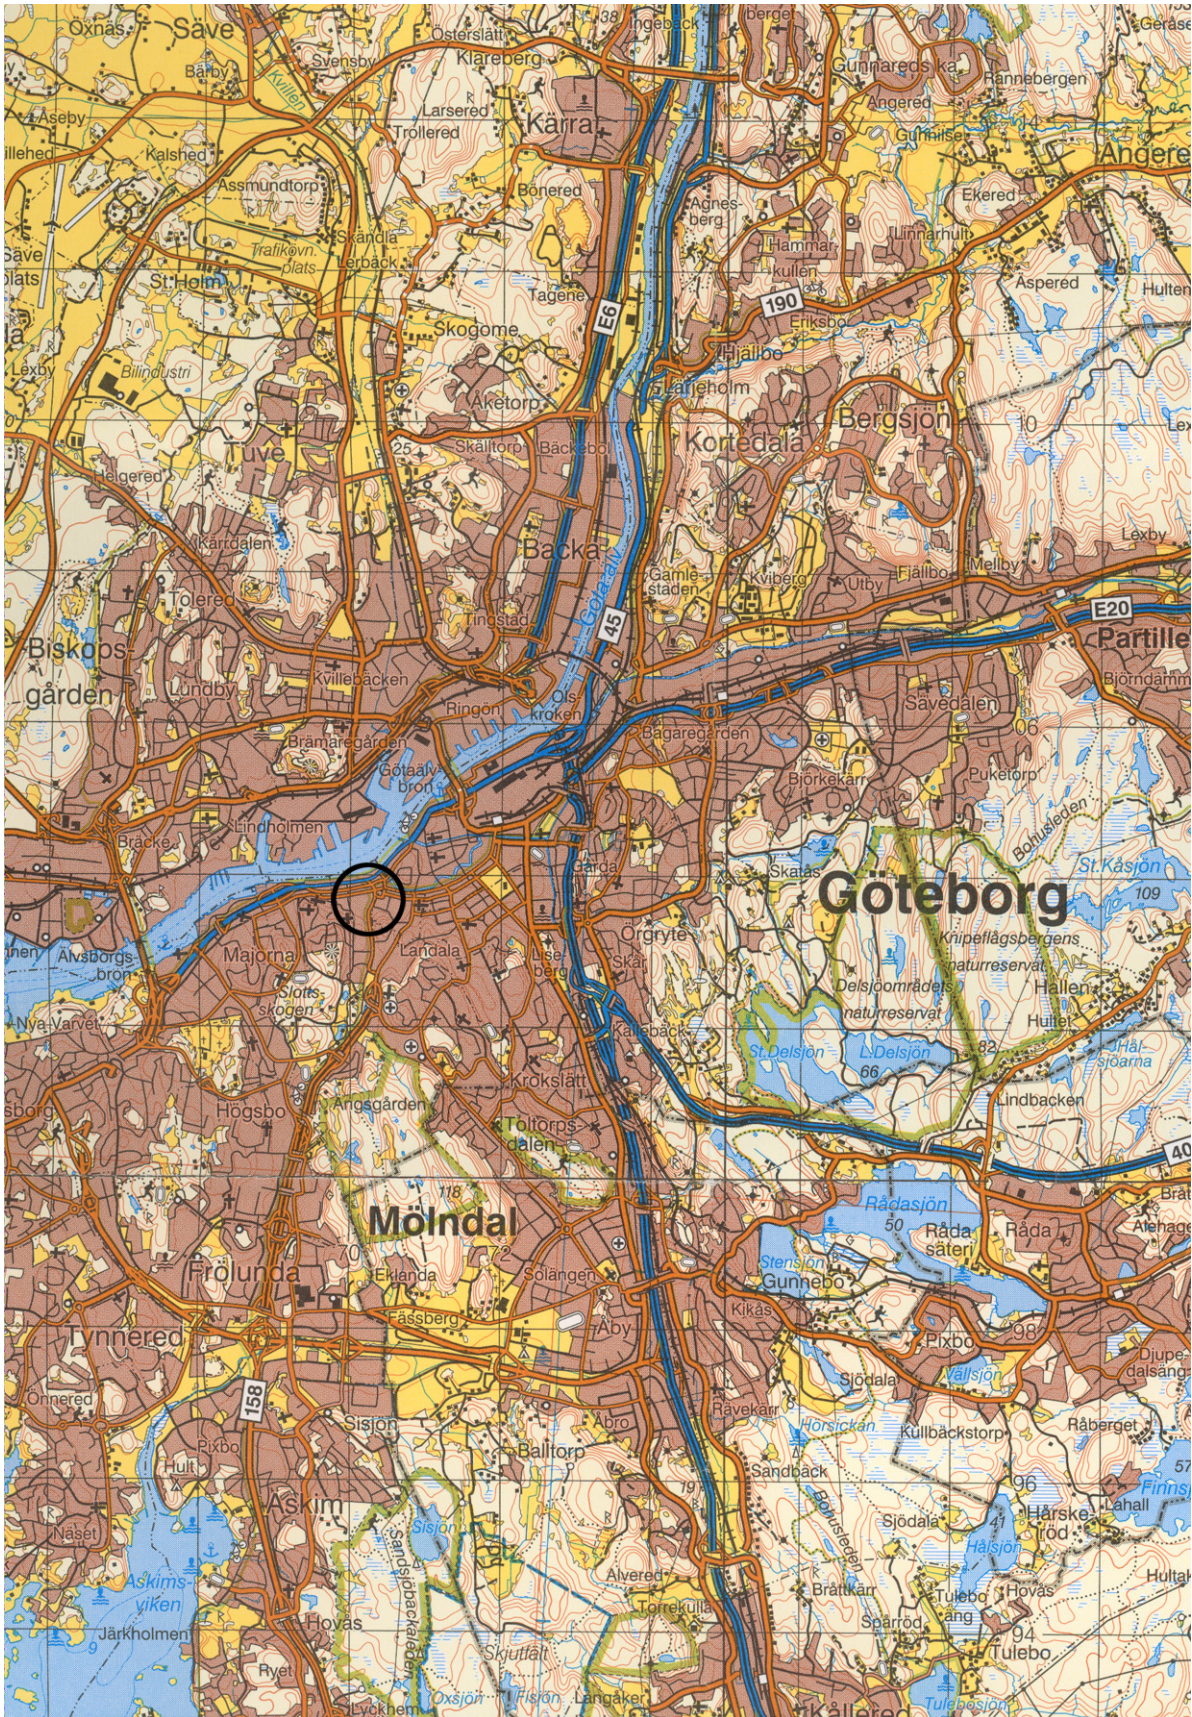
Oxnäs
Säve
Österslätt
Ingeback
Berget
Gerås
Barby
Svensby
Klareberg
Gunnareds ka
Rannebergen
Aseby
Larsered
Kärra
Angered
Angere
illehed
Kalshed
Trollered
Gunnilse
Assmundtorp
Bönered
Agnesberg
Ekered
Skändla
Hammarkullen
Linnarhult
Säve
plats
Trafikövn. plats
Lerback
Aspered
Hulten
St Holm
Tagene
190
Eriksbo
E6
Skogome
Hjällbo
Lexby
Bilindustri
Åketorp
Läreholm
Bergsjön
Lex
Skälltorp
Bäckebol
25
Kortedala
Tuve
10
Helgered
Backa
Lexby
Kärrdalen
Gamlestaden
Kviberg
Utby
Fjällbo
Mellby
Göta älv
Tolered
Tingstad
E20
45
Partille
Biskopsgården
Kvillebäcken
Björndamm
Lundby
Olskroken
Ringön
Bagaregården
Sävedalen
106
Brämaregården
Götaälvbron
Björkekärr
Puketorp
Lindholmen
Bräcke
Bohusleden
Skatås
St.Kåsjön
Göteborg
Gårda
109
Härlanda
Kripelägsbergens naturreservat
Älvsborgsbron
Majorna
Landala
Johanneberg
Örgryte
Skår
Delsjöområdets naturreservat
Hällen
Slottsskogen
Nya Varvet
Kallebäck
St.Delsjön
L.Delsjön
Hultet
Härlanda
St Hålsjöarna
66
82
Krokslätt
Högsbo
Änggården
Lindbacken
Toltorpsdalen
40
118
Rådasjön
Brä
Mölndal
50
Råda säteri
Råda
Alehage
Frölunda
70
72
Stensjön
Eklanda
Sölangen
Gunnebo
Fässberg
Tynnered
Åby
Kikås
98
Pixbo
Önnered
Djupedalsäng
Vällsjön
158
Sjödala
Råberget
Ravekärr
Horsicken
Kullbäckstorp
Sisjön
Åbro
57
Pixbo
Balltorp
Sandbäck
Hult
Fimsj
Bohusleden
96
Lahall
79
Härskeröd
Askim
Näset
Sisjön
Sjödala
Hälsjön
Hultal
Sandsjöbacka leden
Alvered
Brattkärr
Hovås
Askimsviken
Torrekulla
Tulebo
Hovås
Sparröd
Tulebo
Hovås
94
Järkholmen
Skutfall
Ryet
Lyckhem
Oxsjön
Fiskön
Långaker
Tulebosjön
Kållered